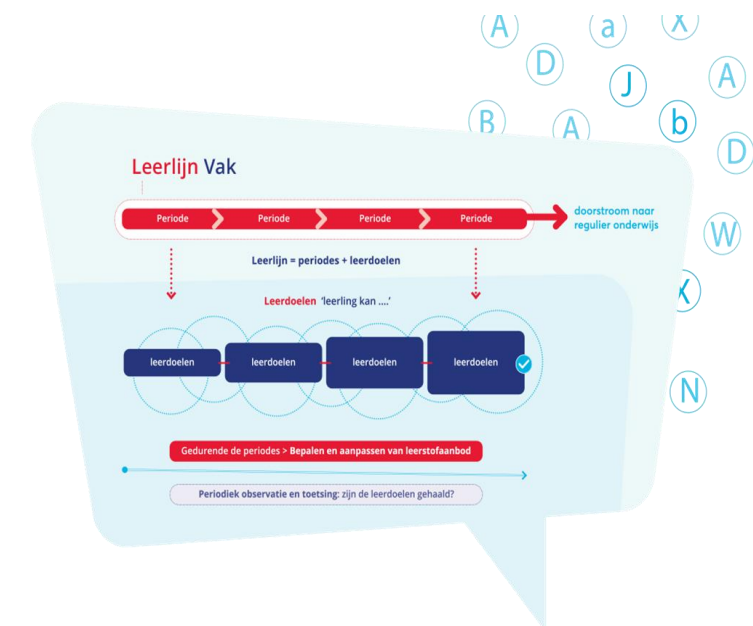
A a X
D J A
B A b D
W
K
N

Leerlijn Vak

Periode | Periode | Periode | Periode

doorstroom naar regulier onderwijs

Leerlijn = periodes + leerdoelen

Leerdoelen 'leerling kan ....'

leerdoelen | leerdoelen | leerdoelen | leerdoelen

Gedurende de periodes > Bepalen en aanpassen van leerstofaanbod

Periodiek observatie en toetsing: zijn de leerdoelen gehaald?